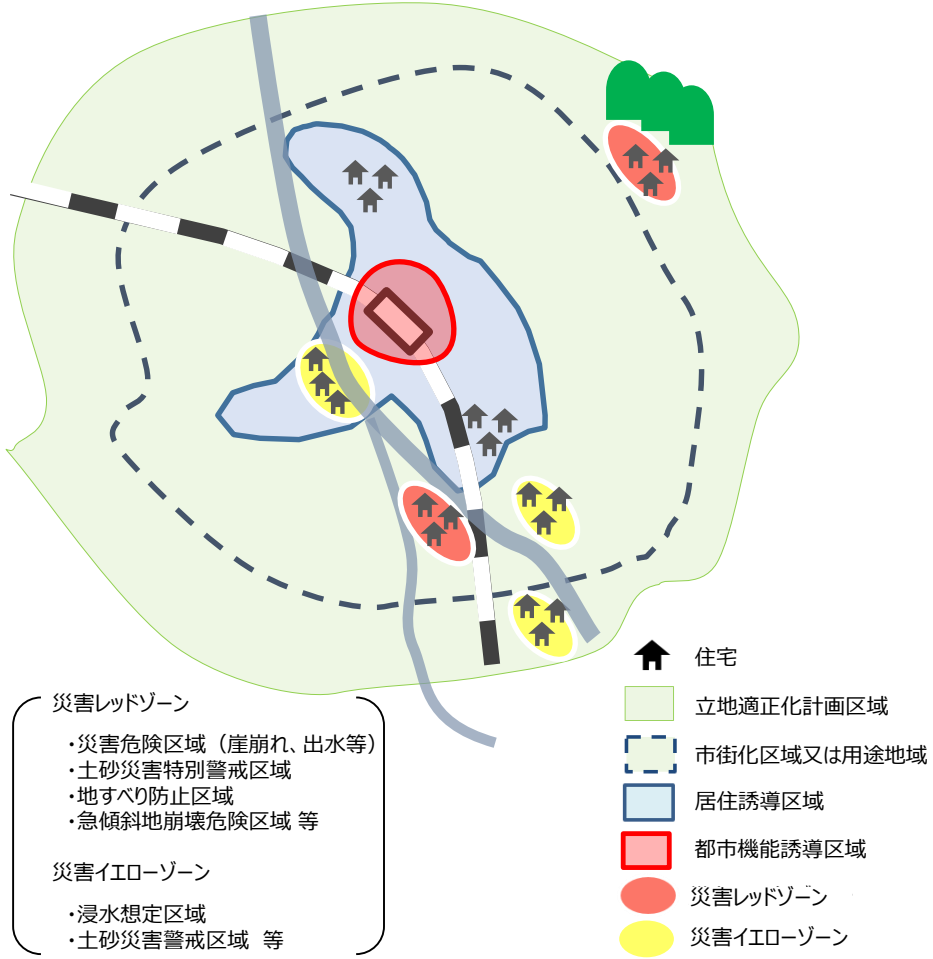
住宅
立地適正化計画区域
市街化区域又は用途地域
居住誘導区域
都市機能誘導区域
災害レッドゾーン
災害イエローゾーン

災害レッドゾーン

・災害危険区域（崖崩れ、出水等）
・土砂災害特別警戒区域
・地すべり防止区域
・急傾斜地崩壊危険区域 等

災害イエローゾーン

・浸水想定区域
・土砂災害警戒区域 等